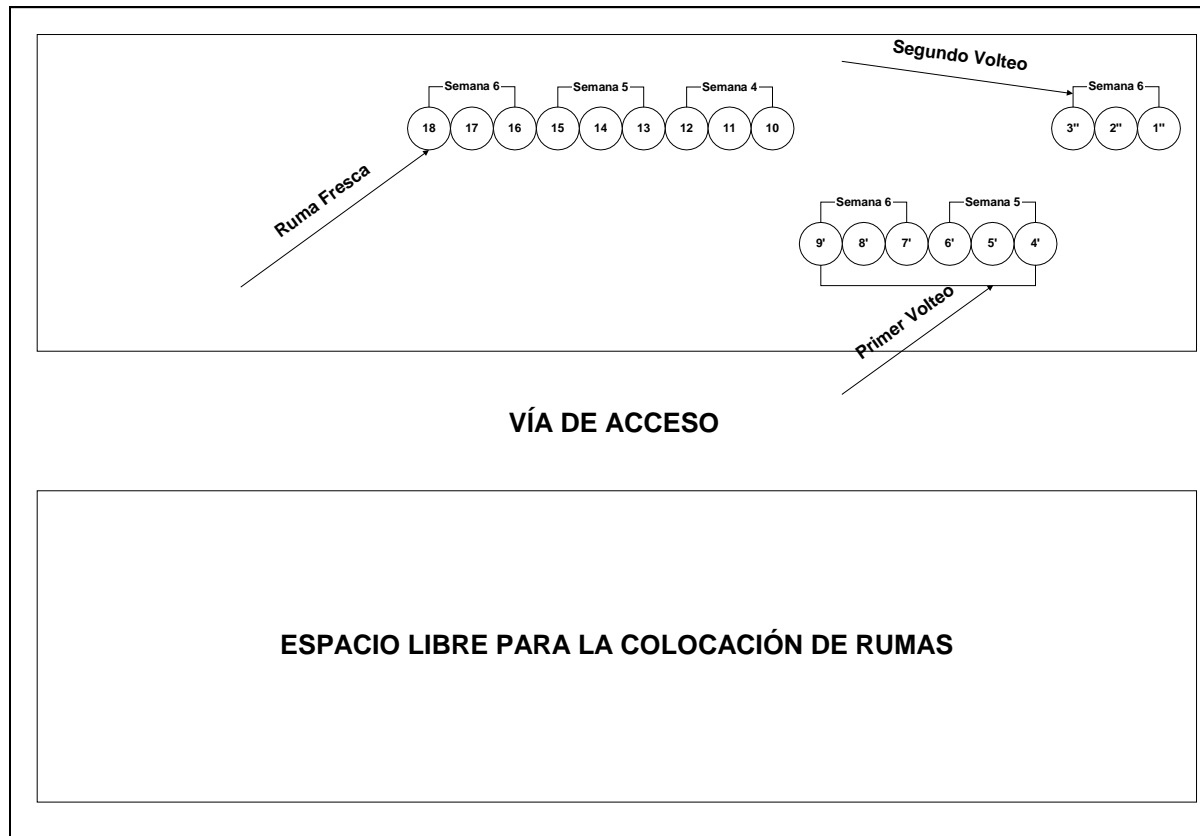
Semana 6
Semana 5
Semana 4

18 17 16 15 14 13 12 11 10

Segundo Volteo

Semana 6

3'' 2'' 1''

Ruma Fresca

Semana 6
Semana 5

9' 8' 7' 6' 5' 4'

Primer Volteo

VÍA DE ACCESO

ESPACIO LIBRE PARA LA COLOCACIÓN DE RUMAS